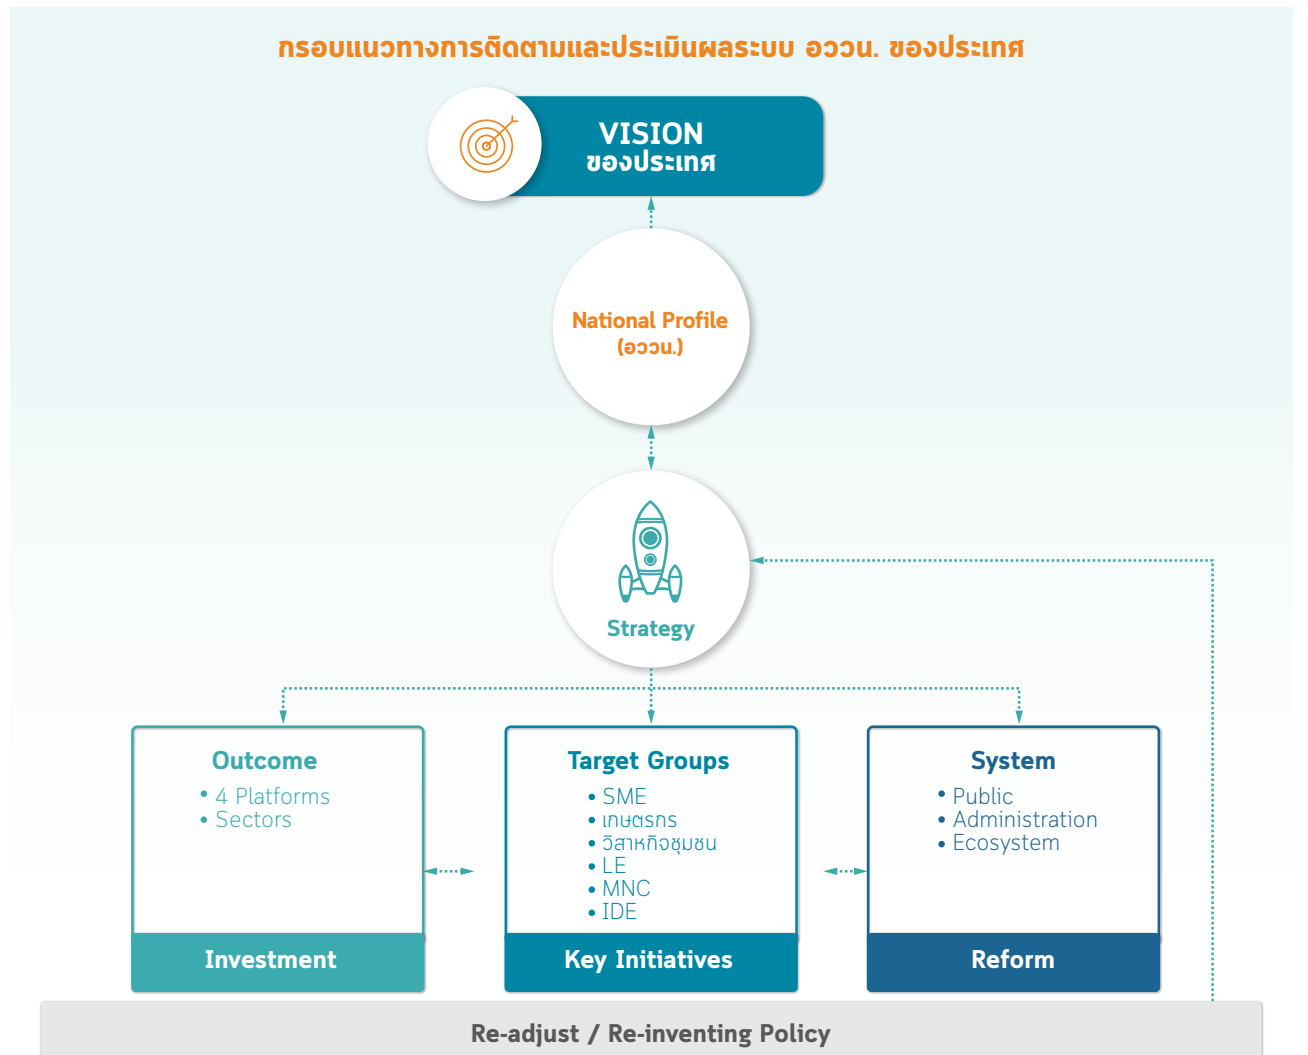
กรอบแนวทางการติดตามและประเมินผลระบบ อววน. ของประเทศ

VISION
ของประเทศ

National Profile
(อววน.)

Strategy

Outcome
• 4 Platforms
• Sectors

Investment

Target Groups
• SME
• เกษตรกร
• วิสาหกิจชุมชน
• LE
• MNC
• IDE

Key Initiatives

System
• Public
• Administration
• Ecosystem

Reform

Re-adjust / Re-inventing Policy